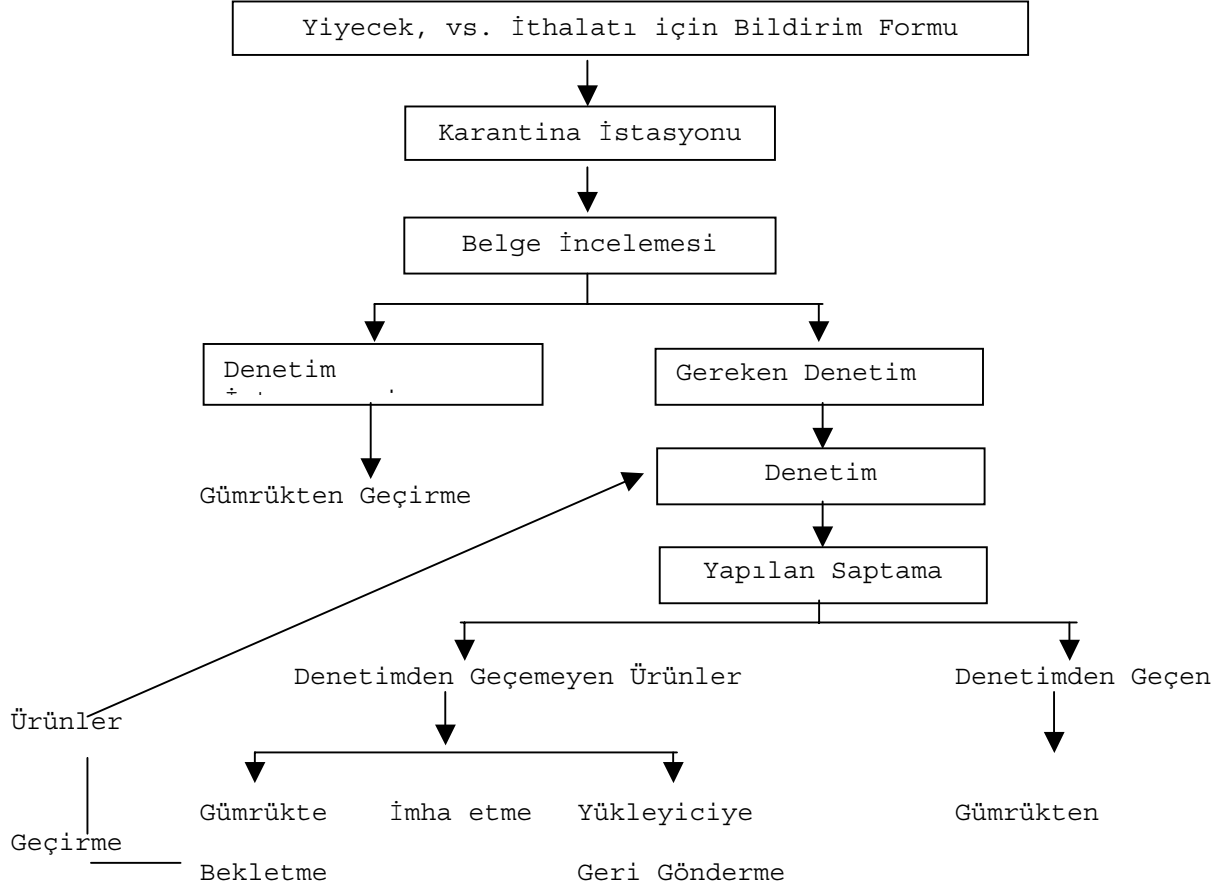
Yiyecek, vs. İthalatı için Bildirim Formu

Karantina İstasyonu

Belge İncelemesi

Denetim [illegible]

Gereken Denetim

Gümrükten Geçirme

Denetim

Yapılan Saptama

Denetimden Geçemeyen Ürünler

Denetimden Geçen

Ürünler

Gümrükte

İmha etme

Yükleyiciye

Gümrükten

Geçirme

Bekletme

Geri Gönderme